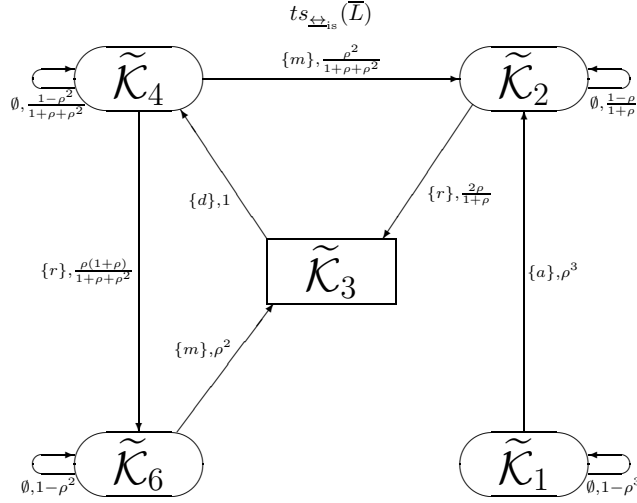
$ts_{\underline{\leftrightarrow}_{\mathrm{is}}}(\overline{L})$

$\widetilde{\mathcal{K}}_4$

$\{m\},\frac{\rho^2}{1+\rho+\rho^2}$

$\widetilde{\mathcal{K}}_2$

$\emptyset,\frac{1-\rho^2}{1+\rho+\rho^2}$

$\emptyset,\frac{1-\rho}{1+\rho}$

$\{d\},1$

$\{r\},\frac{2\rho}{1+\rho}$

$\widetilde{\mathcal{K}}_3$

$\{r\},\frac{\rho(1+\rho)}{1+\rho+\rho^2}$

$\{a\},\rho^3$

$\{m\},\rho^2$

$\widetilde{\mathcal{K}}_6$

$\widetilde{\mathcal{K}}_1$

$\emptyset,1-\rho^2$

$\emptyset,1-\rho^3$